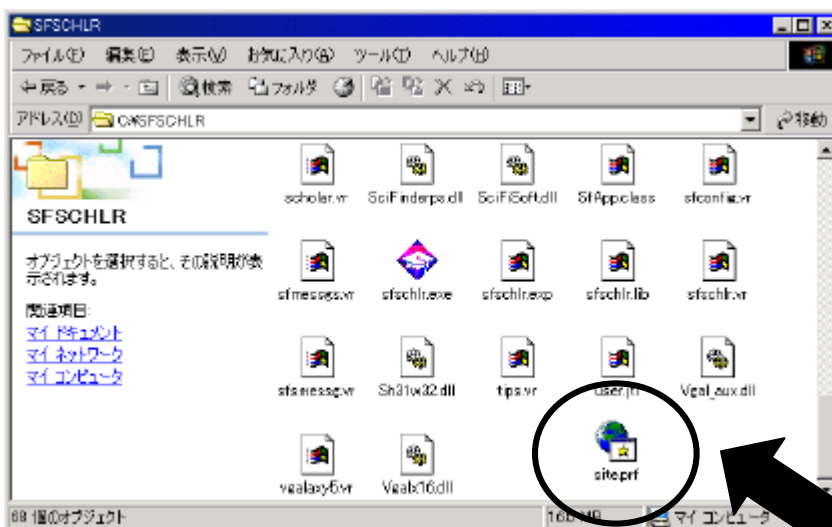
SFSCHLR

ファイル(F) 編集(E) 表示(V) お気に入り(A) ツール(T) ヘルプ(H)

← 戻る · → · 🗈 | 検索 フォルダ | ✕

アドレス(D) C:¥SFSCHLR

移動

SFSCHLR

オブジェクトを選択すると、その説明が表示されます。

関連項目:
マイ ドキュメント
マイ ネットワーク
マイ コンピュータ

scholar.vr
SciFinderps.dll
SciFiSoft.dll
SfApp.class
sfconfig.vr
sfmessgs.vr
sfschlr.exe
sfschlr.exp
sfschlr.lib
sfschlr.vr
sfsmessg.vr
Sh31w32.dll
tips.vr
user.jr
Vgal_aux.dll
vgalaxy5.vr
Vgalx16.dll
site.prf

69 個のオブジェクト

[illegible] MB

マイ コンピュータ